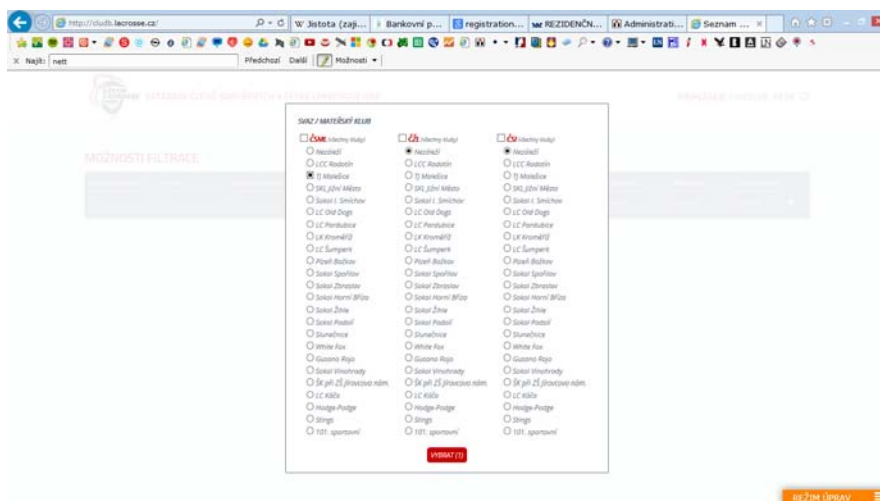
http://cludb.lacrosse.cz/
W Jistota (zaji...
Bankovní p...
registration...
REZIDENČN...
Administrati...
Seznam ... ×

× Najít: nett
Předchozí Další Možnosti

DATABÁZE ČLENŮ SVAZU ...
MOŽNOSTI FILTRACE

SVAZ / MATEŘSKÝ KLUB

ČSML (Všechny kluby)
Nezávislí
LCC Radotín
TJ Malešice
SKL Jižní Město
Sokol I. Smíchov
LC Old Dogs
LC Pardubice
LK Kroměříž
LC Šumperk
Plzeň Božkov
Sokol Spořilov
Sokol Zbraslav
Sokol Horní Bříza
Sokol Žihle
Sokol Podolí
Slunečnice
White Fox
Gusano Rojo
Sokol Vinohrady
ŠK při ZŠ Jiřího nám.
LC Kiča
Hodge-Podge
Strings
101. sportovní

ČLI (Všechny kluby)
Nezávislí
LCC Radotín
TJ Malešice
SKL Jižní Město
Sokol I. Smíchov
LC Old Dogs
LC Pardubice
LK Kroměříž
LC Šumperk
Plzeň Božkov
Sokol Spořilov
Sokol Zbraslav
Sokol Horní Bříza
Sokol Žihle
Sokol Podolí
Slunečnice
White Fox
Gusano Rojo
Sokol Vinohrady
ŠK při ZŠ Jiřího nám.
LC Kiča
Hodge-Podge
Strings
101. sportovní

ČLU (Všechny kluby)
Nezávislí
LCC Radotín
TJ Malešice
SKL Jižní Město
Sokol I. Smíchov
LC Old Dogs
LC Pardubice
LK Kroměříž
LC Šumperk
Plzeň Božkov
Sokol Spořilov
Sokol Zbraslav
Sokol Horní Bříza
Sokol Žihle
Sokol Podolí
Slunečnice
White Fox
Gusano Rojo
Sokol Vinohrady
ŠK při ZŠ Jiřího nám.
LC Kiča
Hodge-Podge
Strings
101. sportovní

VYBRAT (1)

REŽIM ÚPRAV